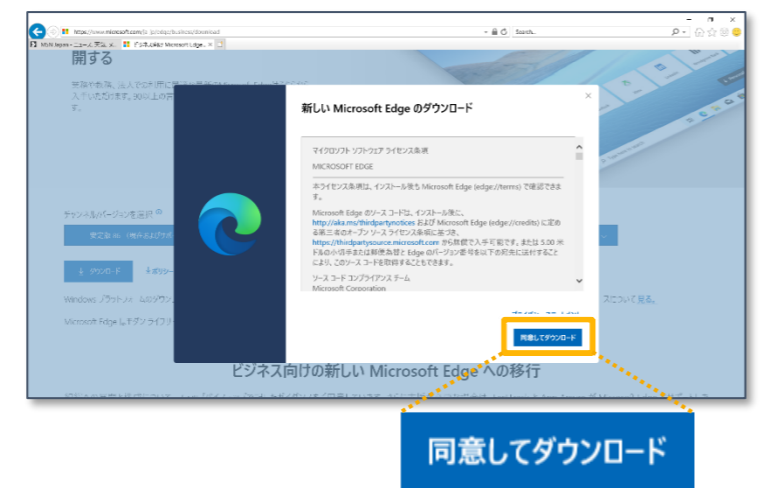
https://www.microsoft.com/ja-jp/edge/business/download

Search...

MSN Japan - ニュース 天気... × ビジネス向け Microsoft Edge... ×

開する

新しい Microsoft Edge のダウンロード

マイクロソフト ソフトウェア ライセンス条項

MICROSOFT EDGE

本ライセンス条項は、インストール後も Microsoft Edge (edge://terms) で確認できます。

Microsoft Edge のソース コードは、インストール後に、http://aka.ms/thirdpartynotices および Microsoft Edge (edge://credits) に定める第三者のオープン ソース ライセンス条項に基づき、https://thirdpartysource.microsoft.com から無償で入手可能です。または 5.00 米ドルの小切手または郵便為替と Edge のバージョン番号を以下の宛先に送付することにより、このソース コードを取得することもできます。

ソース コード コンプライアンス チーム
Microsoft Corporation

チャネル/バージョンを選択

ダウンロード

Windows プラットフォ

Microsoft Edge レガシ

同意してダウンロード

ビジネス向けの新しい Microsoft Edge への移行

同意してダウンロード